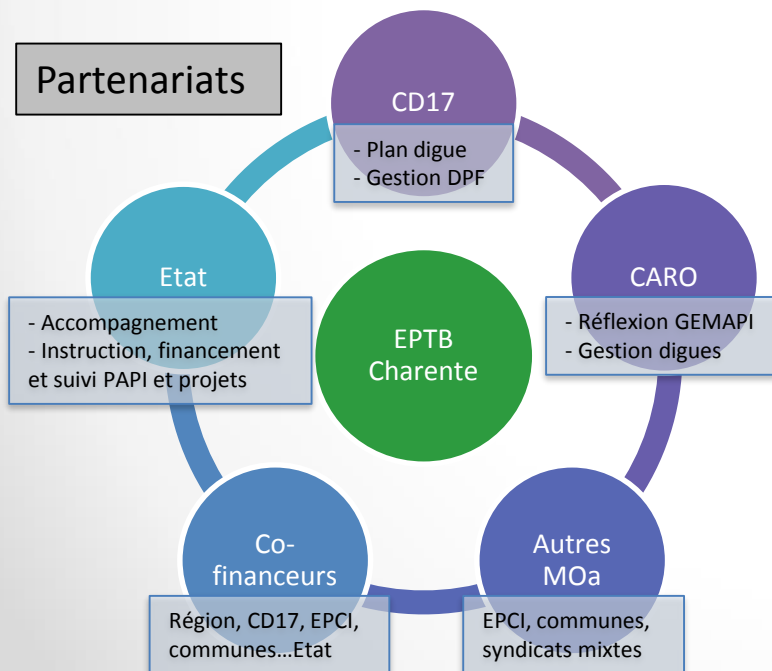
Partenariats

CD17

- Plan digue
- Gestion DPF

CARO

- Réflexion GEMAPI
- Gestion digues

Autres MOa

EPCI, communes, syndicats mixtes

Co-financeurs

Région, CD17, EPCI, communes…Etat

Etat

- Accompagnement
- Instruction, financement et suivi PAPI et projets

EPTB Charente